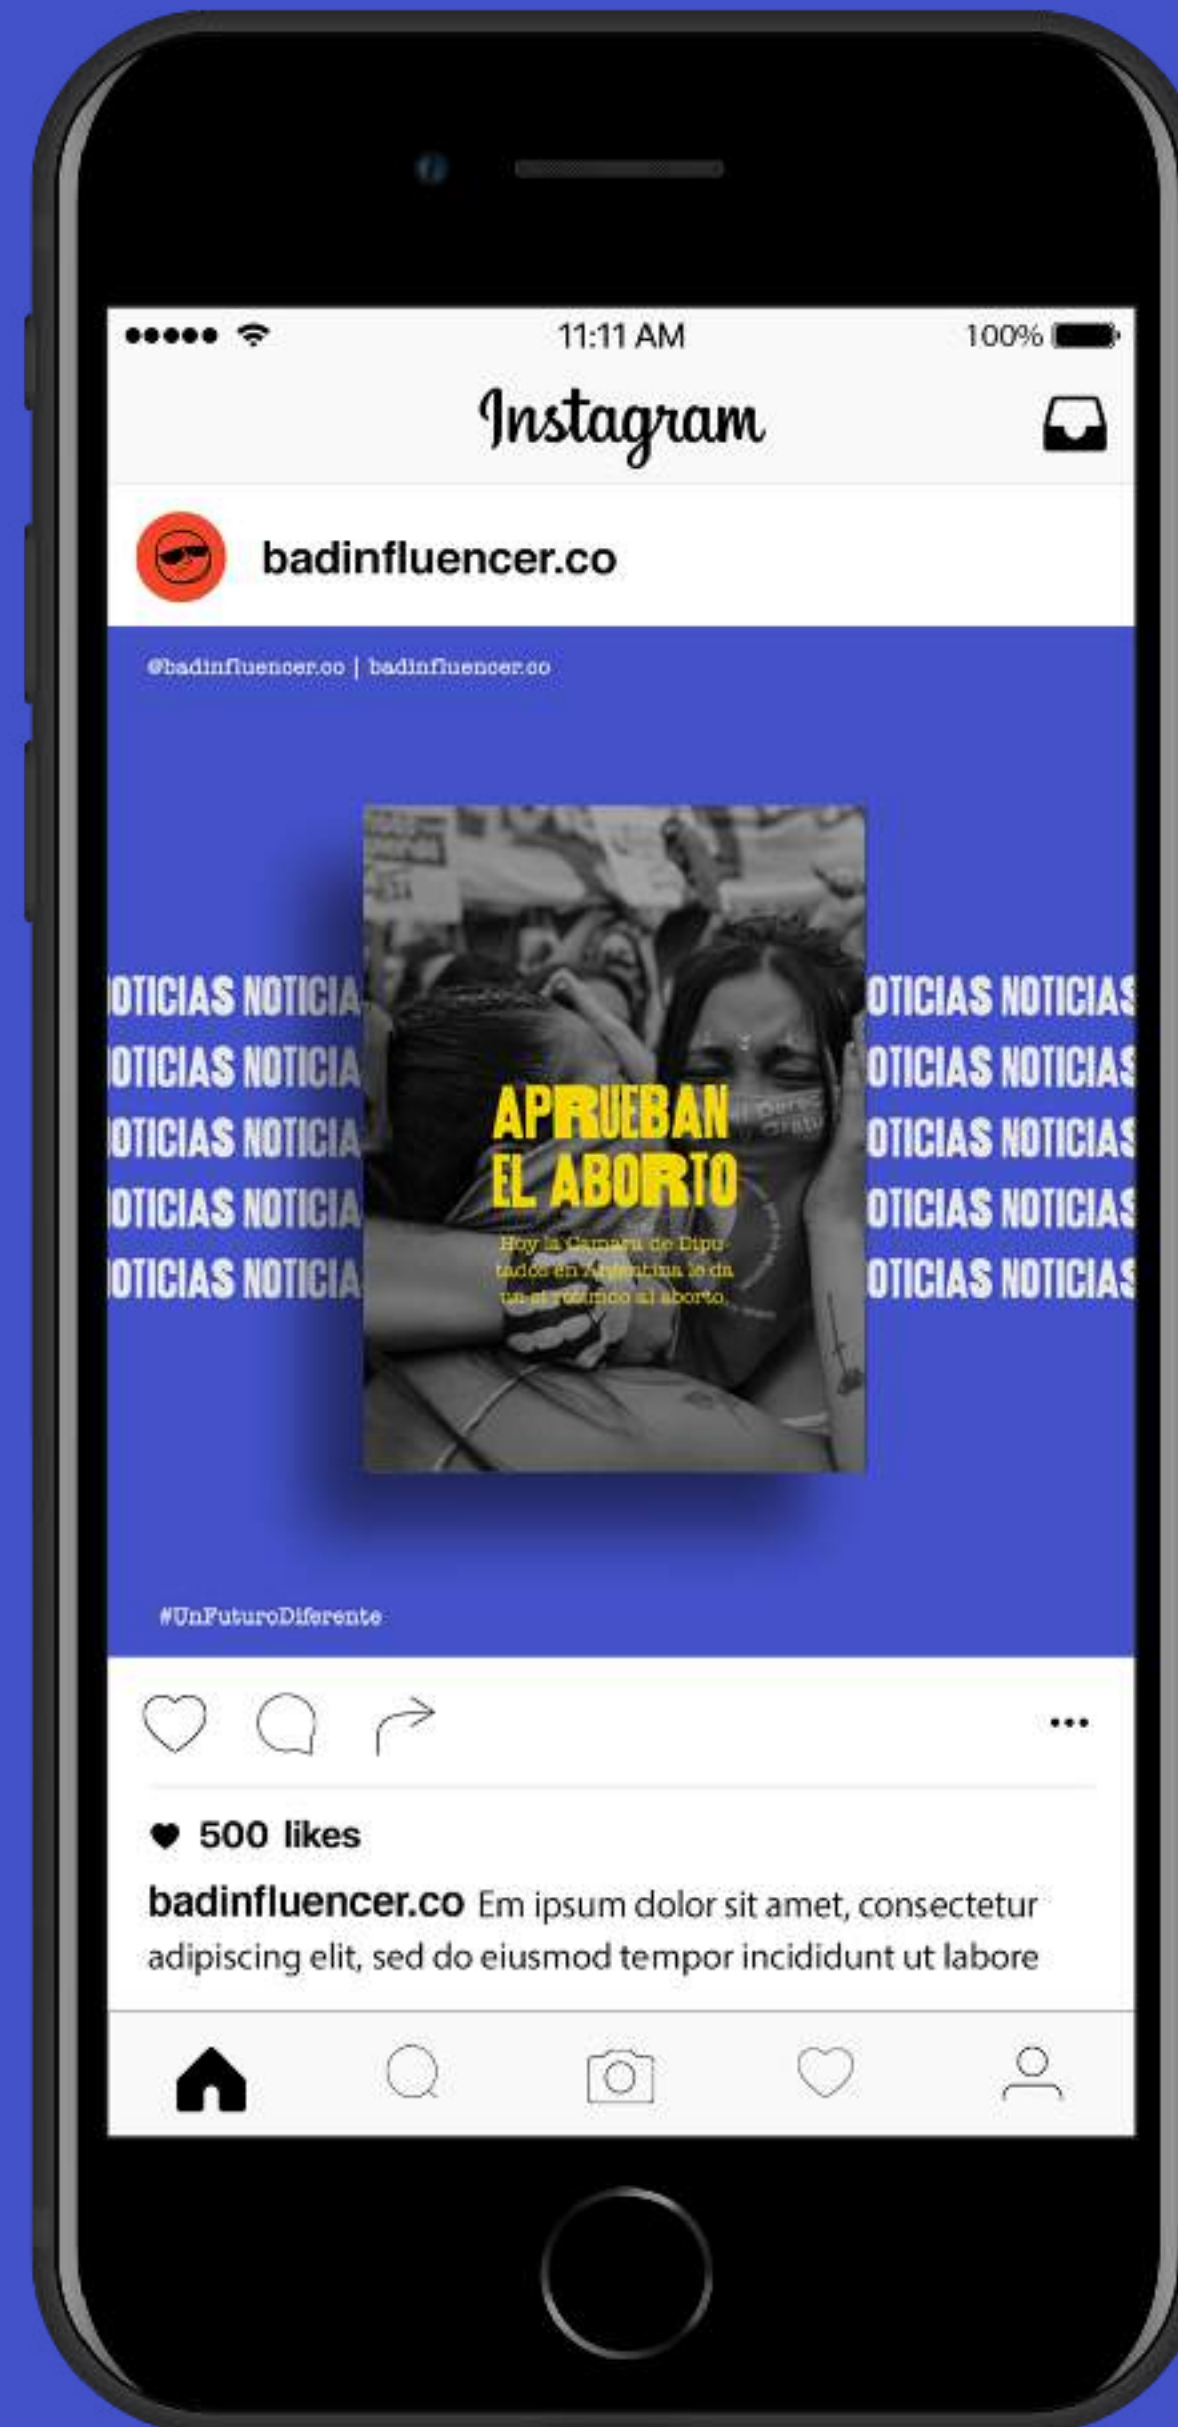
11:11 AM

100%

Instagram

badinfluencer.co

@badinfluencer.co | badinfluencer.co

OTICIAS NOTICIA
OTICIAS NOTICIA
OTICIAS NOTICIA
OTICIAS NOTICIA
OTICIAS NOTICIA

APRUEBAN EL ABORTO

Hoy la Camara de Diputados en Argentina le da un si rotundo al aborto.

OTICIAS NOTICIAS
OTICIAS NOTICIAS
OTICIAS NOTICIAS
OTICIAS NOTICIAS
OTICIAS NOTICIAS

#UnFuturoDiferente

500 likes

badinfluencer.co Em ipsum dolor sit amet, consectetur adipiscing elit, sed do eiusmod tempor incididunt ut labore